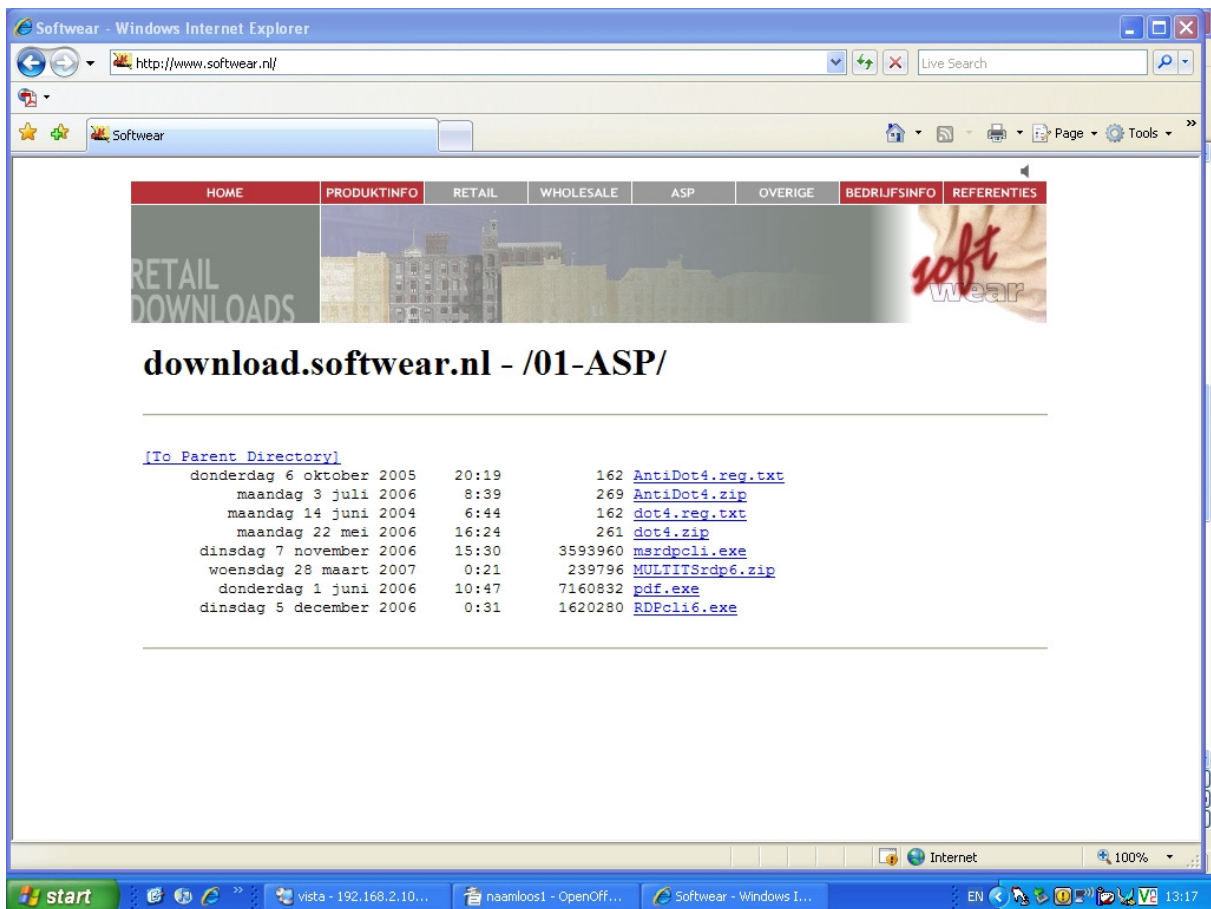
Softwear - Windows Internet Explorer

http://www.softwear.nl/

Live Search

Softwear

Page Tools

HOME PRODUKTINFO RETAIL WHOLESALE ASP OVERIGE BEDRIJFSINFO REFERENTIES

RETAIL DOWNLOADS

soft wear

download.softwear.nl - /01-ASP/

[To Parent Directory]

| | | | |
|---|---|---|---|
| donderdag 6 oktober 2005 | 20:19 | 162 | AntiDot4.reg.txt |
| maandag 3 juli 2006 | 8:39 | 269 | AntiDot4.zip |
| maandag 14 juni 2004 | 6:44 | 162 | dot4.reg.txt |
| maandag 22 mei 2006 | 16:24 | 261 | dot4.zip |
| dinsdag 7 november 2006 | 15:30 | 3593960 | msrdpcli.exe |
| woensdag 28 maart 2007 | 0:21 | 239796 | MULTITSrdp6.zip |
| donderdag 1 juni 2006 | 10:47 | 7160832 | pdf.exe |
| dinsdag 5 december 2006 | 0:31 | 1620280 | RDPcli6.exe |

Internet

100%

start

vista - 192.168.2.10...

naamloos1 - OpenOff...

Softwear - Windows I...

EN

13:17